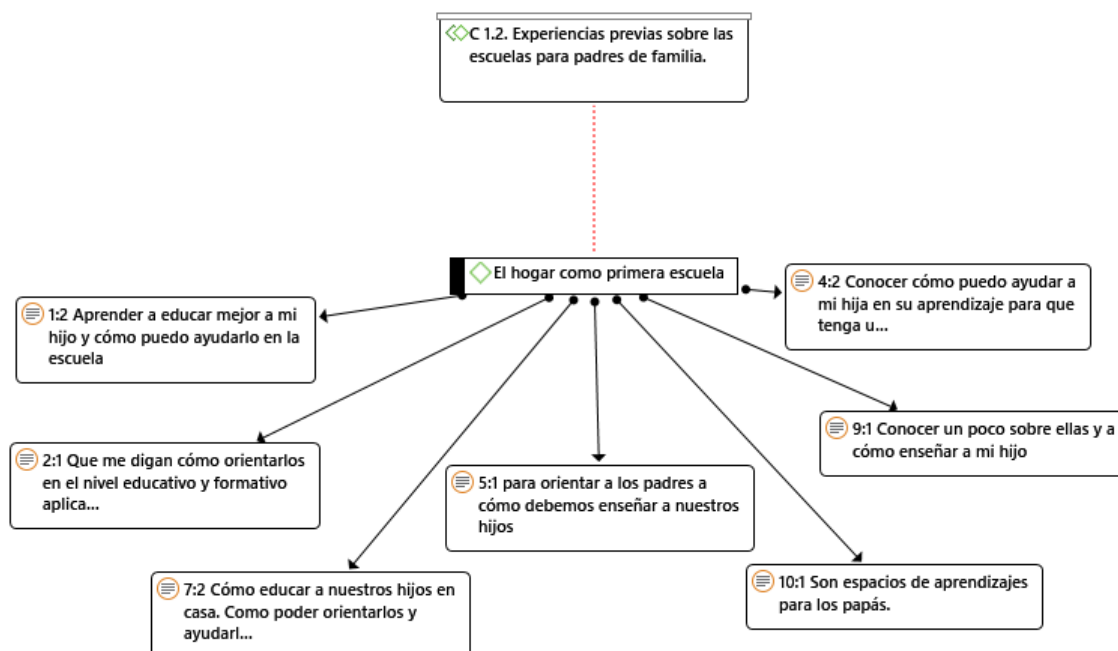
C 1.2. Experiencias previas sobre las escuelas para padres de familia.

El hogar como primera escuela

1:2 Aprender a educar mejor a mi hijo y cómo puedo ayudarlo en la escuela

4:2 Conocer cómo puedo ayudar a mi hija en su aprendizaje para que tenga u...

9:1 Conocer un poco sobre ellas y a cómo enseñar a mi hijo

2:1 Que me digan cómo orientarlos en el nivel educativo y formativo aplica...

5:1 para orientar a los padres a cómo debemos enseñar a nuestros hijos

7:2 Cómo educar a nuestros hijos en casa. Como poder orientarlos y ayudarl...

10:1 Son espacios de aprendizajes para los papás.